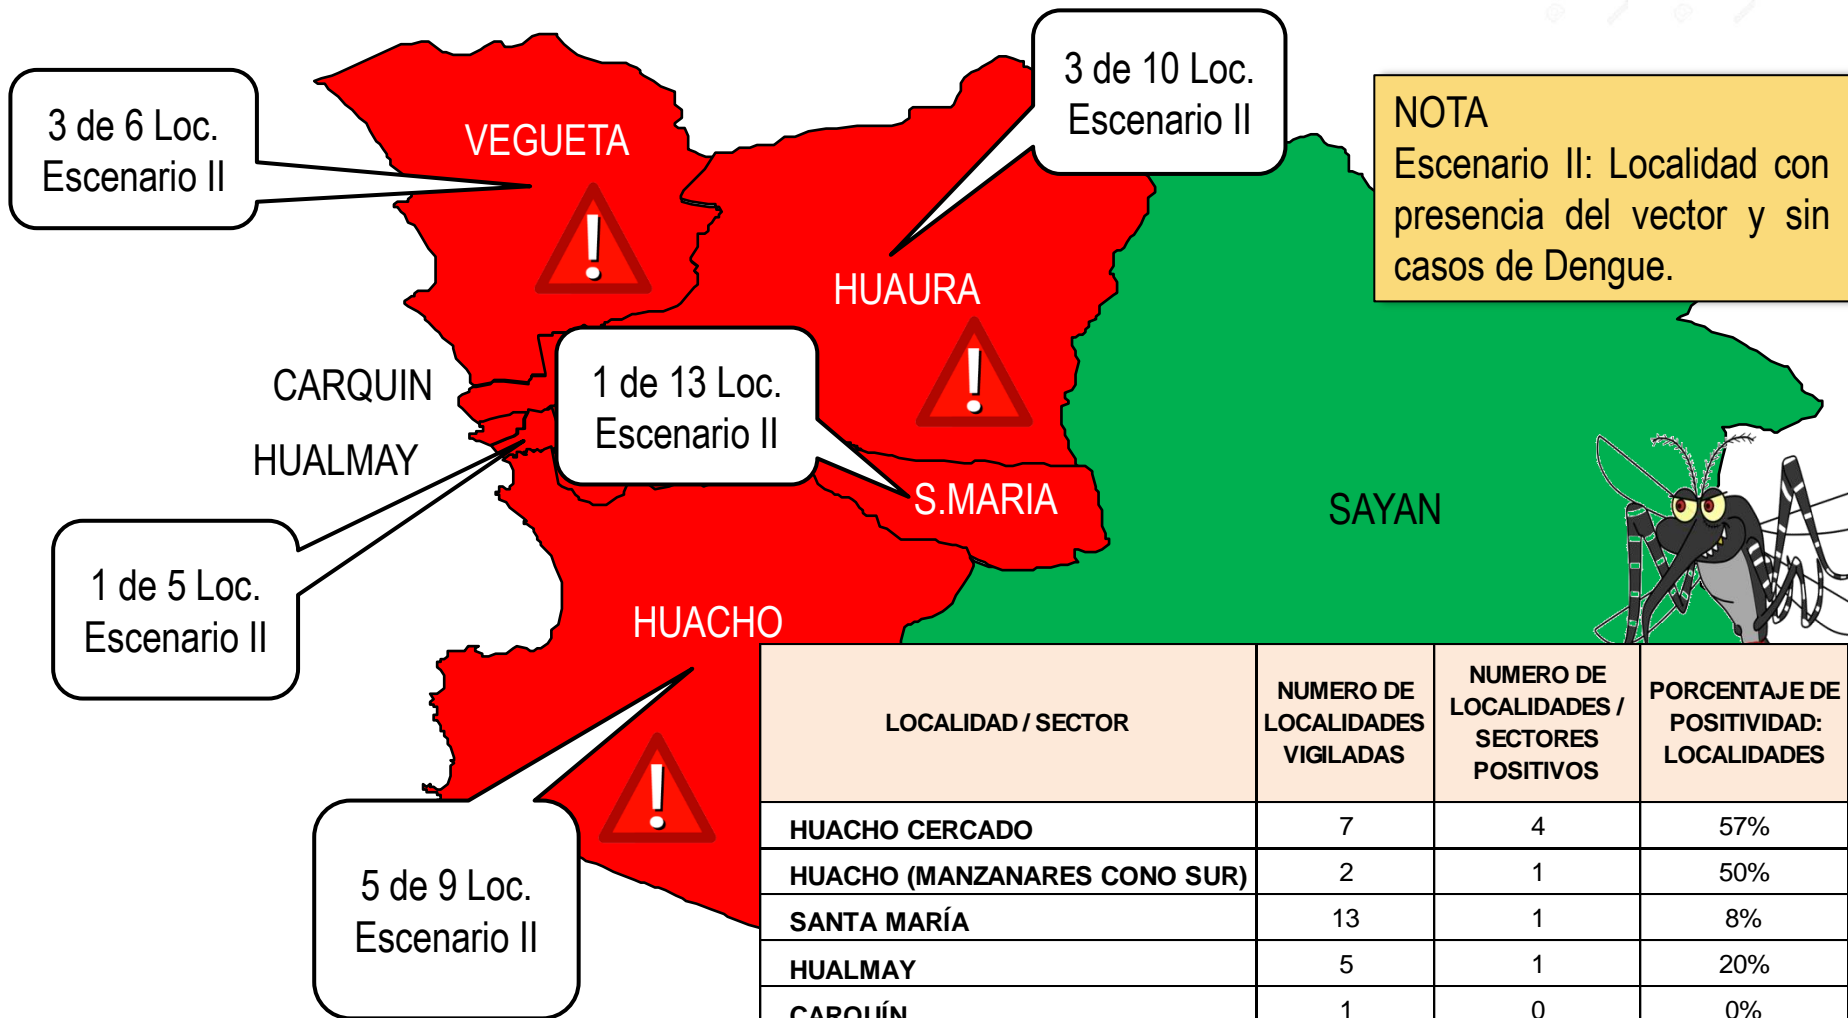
3 de 6 Loc.
Escenario II

VEGUETA

3 de 10 Loc.
Escenario II

NOTA
Escenario II: Localidad con presencia del vector y sin casos de Dengue.

HUAURA

CARQUIN

1 de 13 Loc.
Escenario II

HUALMAY

S.MARIA

SAYAN

1 de 5 Loc.
Escenario II

HUACHO

5 de 9 Loc.
Escenario II

| LOCALIDAD / SECTOR | NUMERO DE LOCALIDADES VIGILADAS | NUMERO DE LOCALIDADES / SECTORES POSITIVOS | PORCENTAJE DE POSITIVIDAD: LOCALIDADES |
|---|---|---|---|
| HUACHO CERCADO | 7 | 4 | 57% |
| HUACHO (MANZANARES CONO SUR) | 2 | 1 | 50% |
| SANTA MARÍA | 13 | 1 | 8% |
| HUALMAY | 5 | 1 | 20% |
| CARQUÍN | 1 | 0 | 0% |